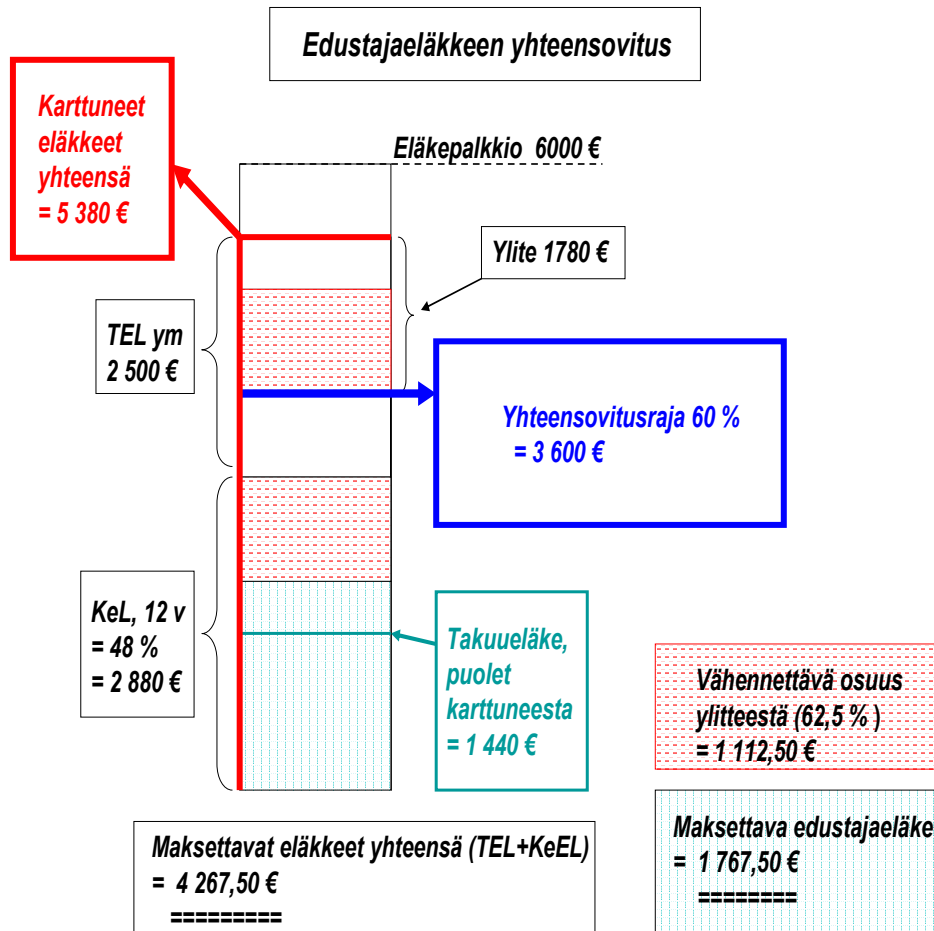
Edustajaeläkkeen yhteensovitus

Karttuneet eläkkeet yhteensä = 5 380 €

Eläkepalkkio 6000 €

Ylite 1780 €

TEL ym 2 500 €

Yhteensovitusraja 60 % = 3 600 €

KeL, 12 v = 48 % = 2 880 €

Takuueläke, puolet karttuneesta = 1 440 €

Vähennettävä osuus ylitteestä (62,5 % ) = 1 112,50 €

Maksettavat eläkkeet yhteensä (TEL+KeEL) = 4 267,50 €
=========

Maksettava edustajaeläke = 1 767,50 €
========